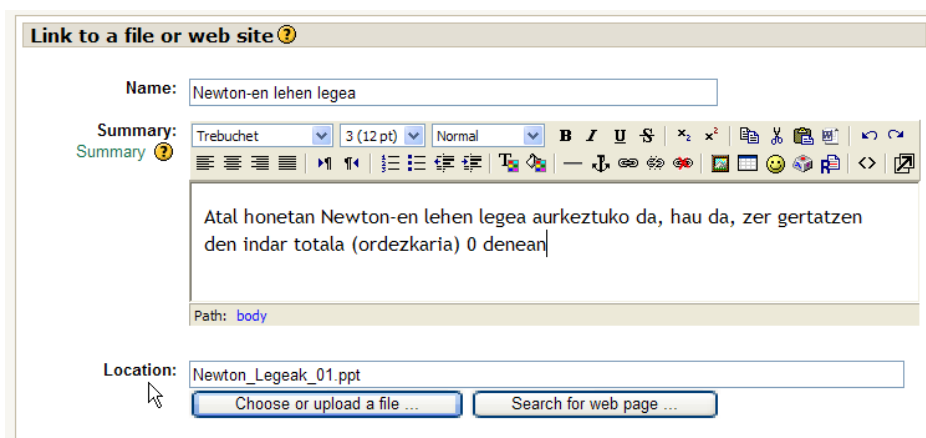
Link to a file or web site

Name: Newton-en lehen legea

Summary:
Summary

Trebuchet
3 (12 pt)
Normal

Atal honetan Newton-en lehen legea aurkeztuko da, hau da, zer gertatzen den indar totala (ordezkaria) 0 denean

Path: body

Location: Newton_Legeak_01.ppt

Choose or upload a file ...
Search for web page ...